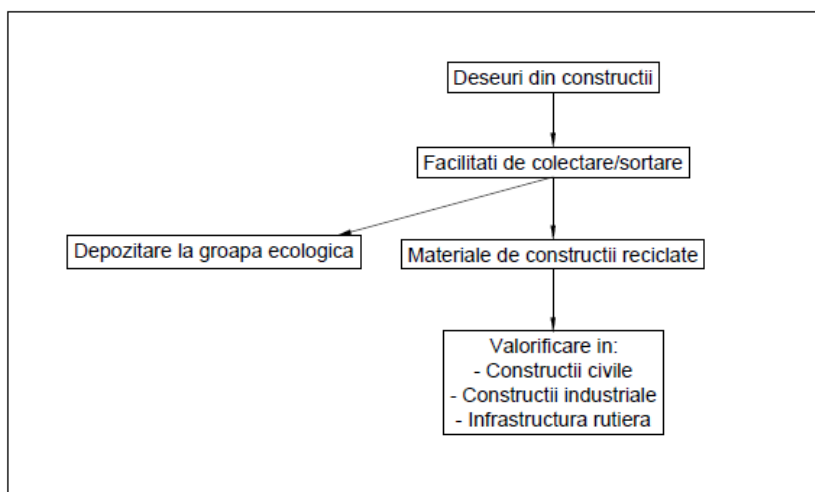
Deseuri din constructii

Facilitati de colectare/sortare

Depozitare la groapa ecologica

Materiale de constructii reciclate

Valorificare in:
- Constructii civile
- Constructii industriale
- Infrastructura rutiera